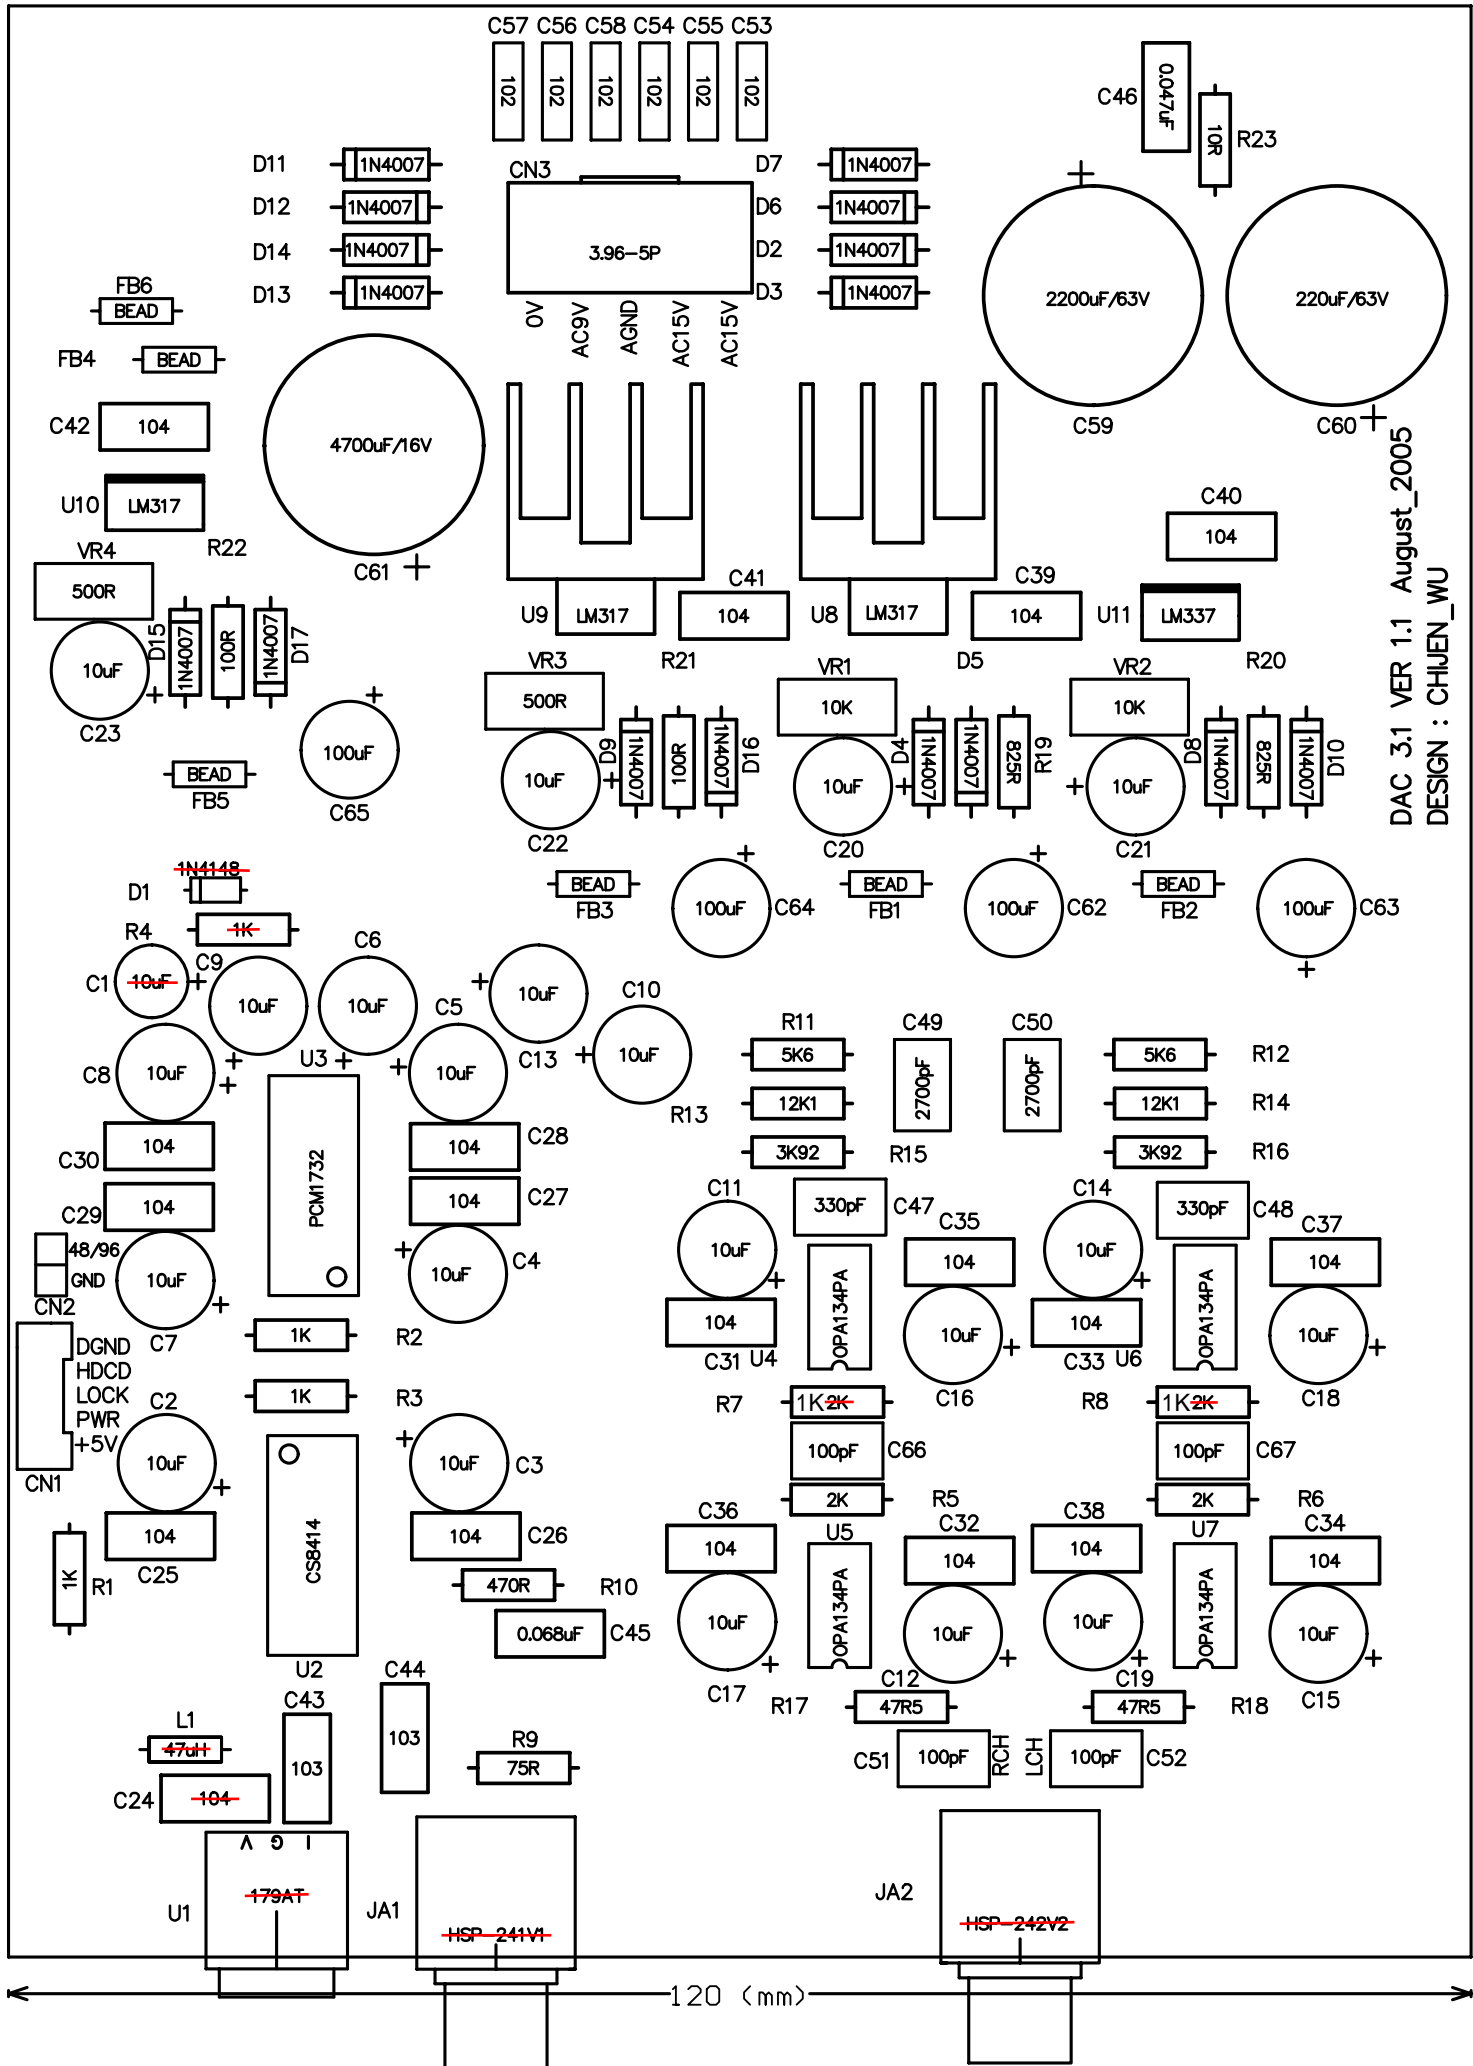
C57 C56 C58 C54 C55 C53
102 102 102 102 102 102
C46 0.047uF
10R R23
D11 1N4007
D12 1N4007
D14 1N4007
D13 1N4007
CN3
3.96-5P
0V AC9V AGND AC15V AC15V
D7 1N4007
D6 1N4007
D2 1N4007
D3 1N4007
2200uF/63V
220uF/63V
C59
C60
FB6 BEAD
FB4 BEAD
C42 104
4700uF/16V
U10 LM317
VR4 R22
500R
C61
10uF
C23
D15 1N4007 100R 1N4007 D17
BEAD FB5
100uF C65
U9 LM317
C41 104
U8 LM317
C39 104
U11 LM337
C40 104
DAC 3.1 VER 1.1 August_2005
DESIGN : CHIJEN_WU
VR3 500R R21
VR1 10K D5
VR2 10K R20
10uF C22 D9 1N4007 100R 1N4007 D16
10uF C20 D4 1N4007 1N4007 825R R19
10uF C21 D8 1N4007 825R 1N4007 D10
1N4148 D1
BEAD FB3
100uF C64
BEAD FB1
100uF C62
BEAD FB2
100uF C63
R4 1K
C1 10uF C9 10uF
C6 10uF
C5 10uF
C10 10uF
C8 10uF
U3
10uF C13
R13
R11 5K6
C49 2700pF
C50 2700pF
5K6 R12
12K1
12K1 R14
3K92 R15
3K92 R16
C30 104
PCM1732
104 C28
104 C27
C29 104
10uF C4
C11 10uF
330pF C47
C35 104
C14 10uF
330pF C48
C37 104
48/96
GND
10uF
CN2
C7
104 C31 U4
OPA134PA
10uF C16
104 C33 U6
OPA134PA
10uF C18
DGND
HDCD
LOCK
PWR
+5V
CN1
1K R2
1K R3
C2 10uF
R7 1K 2K
100pF C66
R8 1K 2K
100pF C67
10uF C3
104 C25
104 C26
2K R5
2K R6
C36 104
U5
C32 104
C38 104
U7
C34 104
1K R1
CS8414
470R R10
0.068uF C45
10uF C17
OPA134PA
10uF
10uF C19
OPA134PA
10uF C15
U2
R17
C12 47R5
47R5 R18
L1 47uH
C43 103
C44 103
R9 75R
C51 100pF RCH
LCH 100pF C52
C24 104
V G I
U1 179AT
JA1 HSP-241V1
JA2 HSP-242V2
120 (mm)